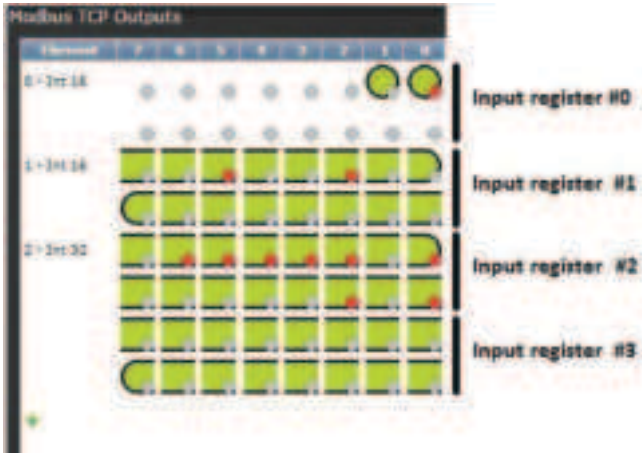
Modbus TCP Outputs

| Element | 7 | 6 | 5 | 4 | 3 | 2 | 1 | 0 |
|---|---|---|---|---|---|---|---|---|
| 0 - Int 16 | | | | | | | | |
| 1 - Int 16 | | | | | | | | |
| 2 - Int 32 | | | | | | | | |

Input register #0

Input register #1

Input register #2

Input register #3